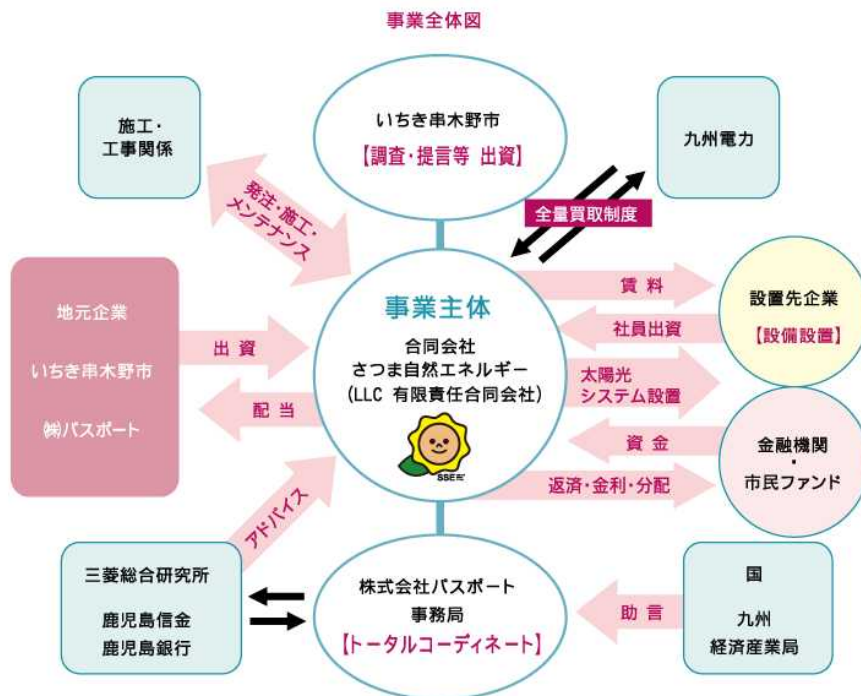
事業全体図

いちき串木野市
【調査・提言等 出資】

施工・
工事関係

九州電力

発注・施工・
メンテナンス

全量買取制度

地元企業
いちき串木野市
㈱パスポート

出資

配当

事業主体
合同会社
さつま自然エネルギー
(LLC 有限責任合同会社)

SSE

賃料

社員出資

設置先企業
【設備設置】

太陽光
システム設置

資金

金融機関
・
市民ファンド

返済・金利・分配

アドバイス

三菱総合研究所
鹿児島信金
鹿児島銀行

株式会社パスポート
事務局
【トータルコーディネート】

助言

国
九州
経済産業局